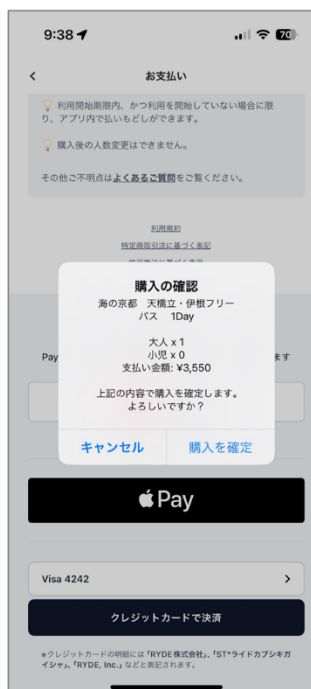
9:38

70

お支払い

利用開始期限内、かつ利用を開始していない場合に限り、アプリ内で払いもどしができます。

購入後の人数変更はできません。

その他ご不明点はよくあるご質問をご覧ください。

利用規約

特定商取引法に基づく表記

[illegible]

Pay

ます

購入の確認

海の京都　天橋立・伊根フリーパス　1Day

大人 x 1
小児 x 0
支払い金額: ¥3,550

上記の内容で購入を確定します。よろしいですか？

キャンセル

購入を確定

Pay

Visa 4242

クレジットカードで決済

＊クレジットカードの明細には「RYDE株式会社」、「ST*ライドカブシキガイシャ」、「RYDE, Inc.」などと表記されます。